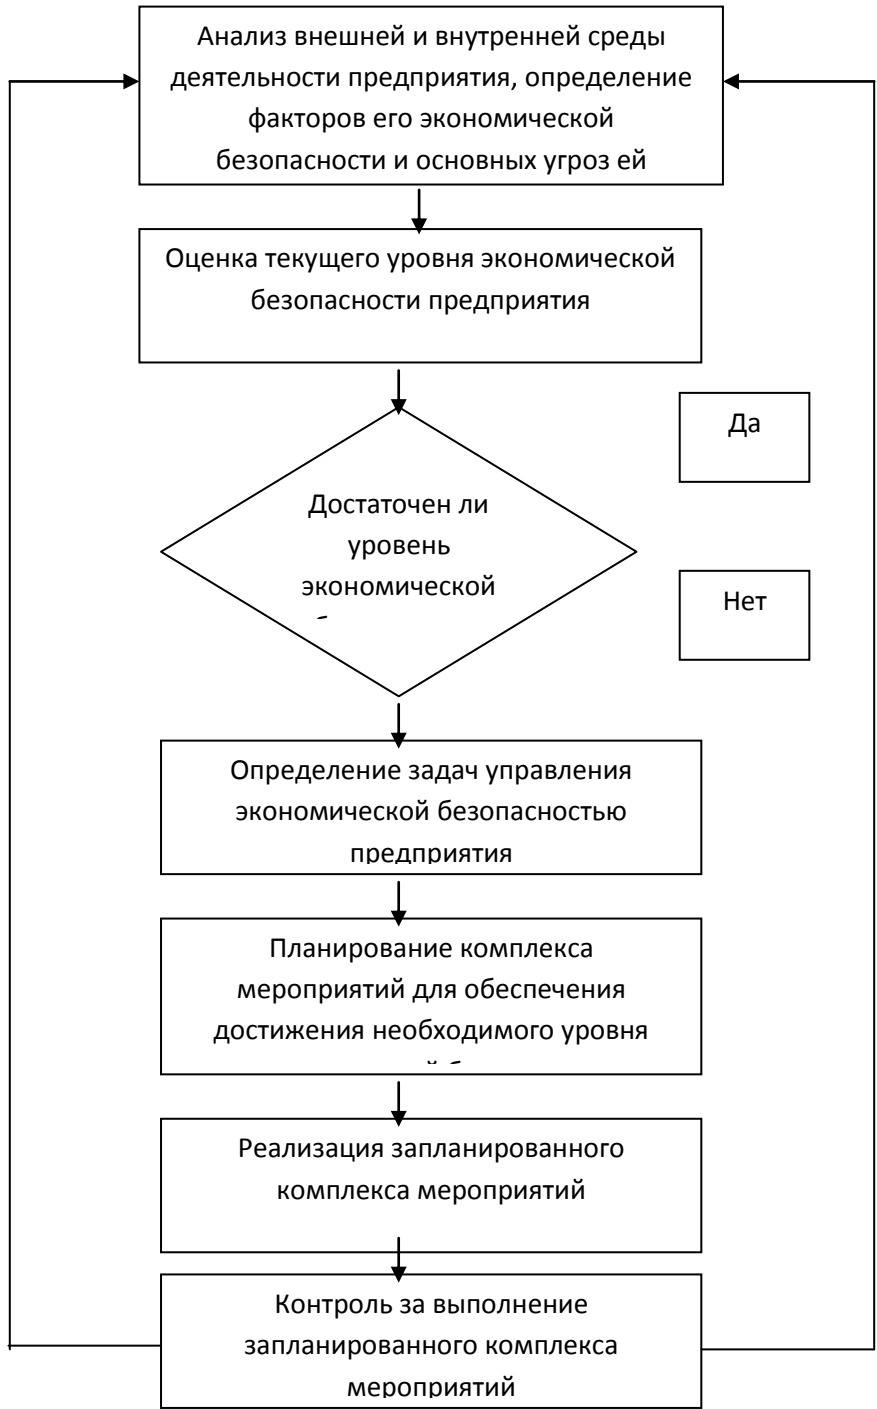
Анализ внешней и внутренней среды деятельности предприятия, определение факторов его экономической безопасности и основных угроз ей

Оценка текущего уровня экономической безопасности предприятия

Да

Достаточен ли уровень экономической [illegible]

Нет

Определение задач управления экономической безопасностью предприятия

Планирование комплекса мероприятий для обеспечения достижения необходимого уровня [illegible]

Реализация запланированного комплекса мероприятий

Контроль за выполнение запланированного комплекса мероприятий